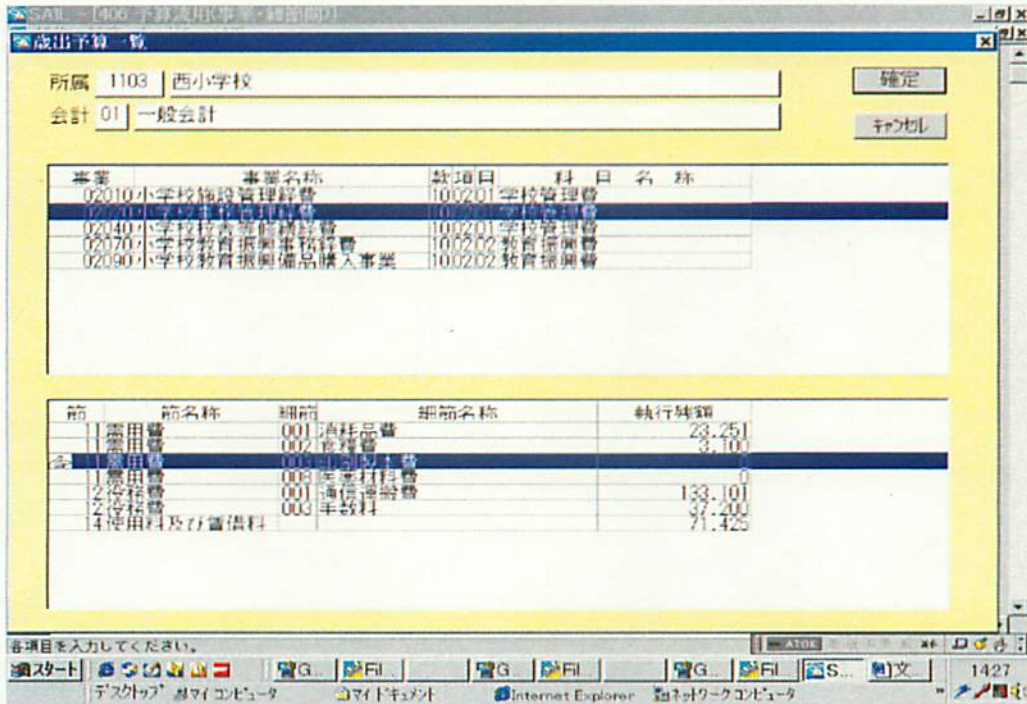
SAIL - [406 予算執行(事業・細節別)]

歳出予算一覧

所属 1103 西小学校

会計 01 一般会計

確定

キャンセル

| 事業 | 事業名称 | 款項目 | 科目名称 |
|---|---|---|---|
| 02010 | 小学校施設管理経費 | 100201 | 学校管理費 |
| 02020 | 小学校事務管理経費 | 100201 | 学校管理費 |
| 02040 | 小学校営繕修繕経費 | 100201 | 学校管理費 |
| 02070 | 小学校教育振興事務経費 | 100202 | 教育振興費 |
| 02090 | 小学校教育振興備品購入事業 | 100202 | 教育振興費 |

| 節 | 節名称 | 細節 | 細節名称 | 執行残額 |
|---|---|---|---|---|
| 11 | 需用費 | 001 | 消耗品費 | 23,251 |
| 11 | 需用費 | 002 | 食糧費 | 3,100 |
| 11 | 需用費 | 003 | 印刷製本費 | 0 |
| 11 | 需用費 | 008 | 実習材料費 | 0 |
| 12 | 役務費 | 001 | 通信運搬費 | 133,101 |
| 12 | 役務費 | 003 | 手数料 | 37,200 |
| 14 | 使用料及び賃借料 | | | 71,425 |

各項目を入力してください。

スタート | G... | Fi... | G... | Fi... | G... | Fi... | S... | 文... | 14:27

デスクトップ マイコンピュータ マイドキュメント Internet Explorer ネットワークコンピュータ